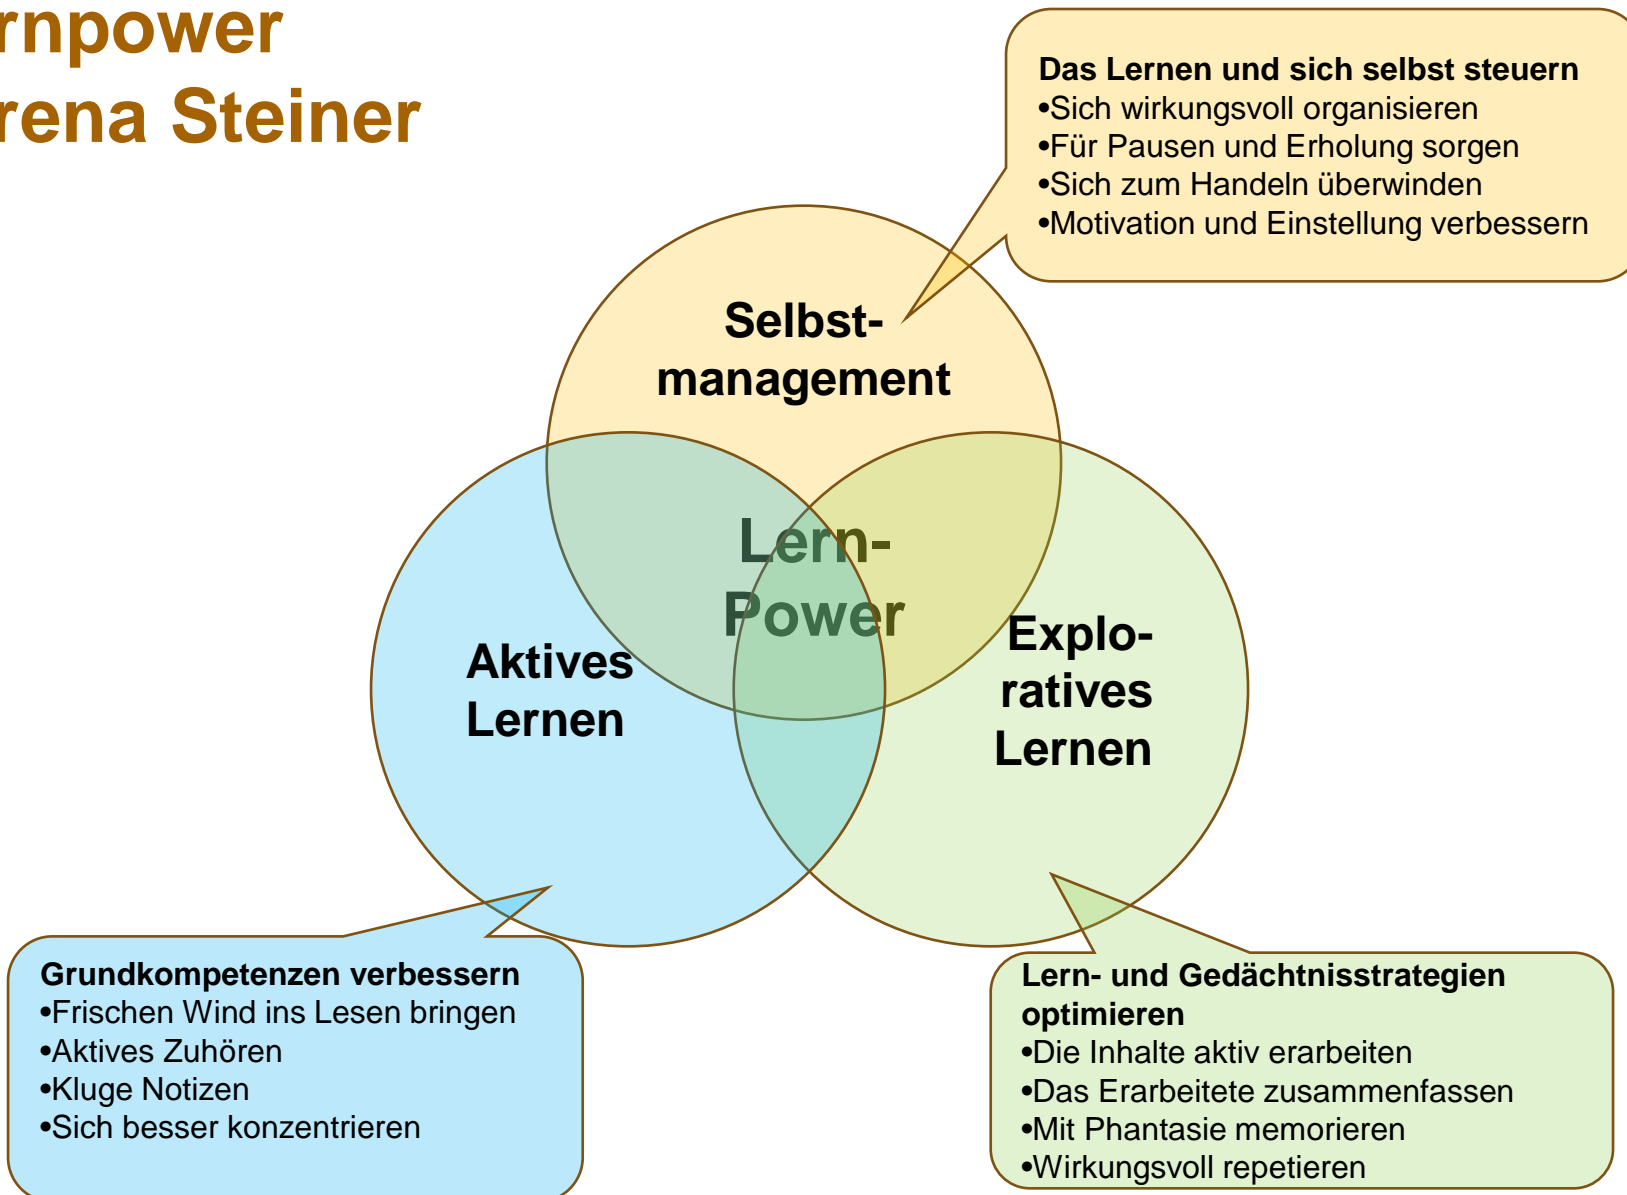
rnpower
rena Steiner

Das Lernen und sich selbst steuern
•Sich wirkungsvoll organisieren
•Für Pausen und Erholung sorgen
•Sich zum Handeln überwinden
•Motivation und Einstellung verbessern

Selbstmanagement

Lern-Power

Aktives Lernen

Explo-ratives Lernen

Grundkompetenzen verbessern
•Frischen Wind ins Lesen bringen
•Aktives Zuhören
•Kluge Notizen
•Sich besser konzentrieren

Lern- und Gedächtnisstrategien optimieren
•Die Inhalte aktiv erarbeiten
•Das Erarbeitete zusammenfassen
•Mit Phantasie memorieren
•Wirkungsvoll repetieren